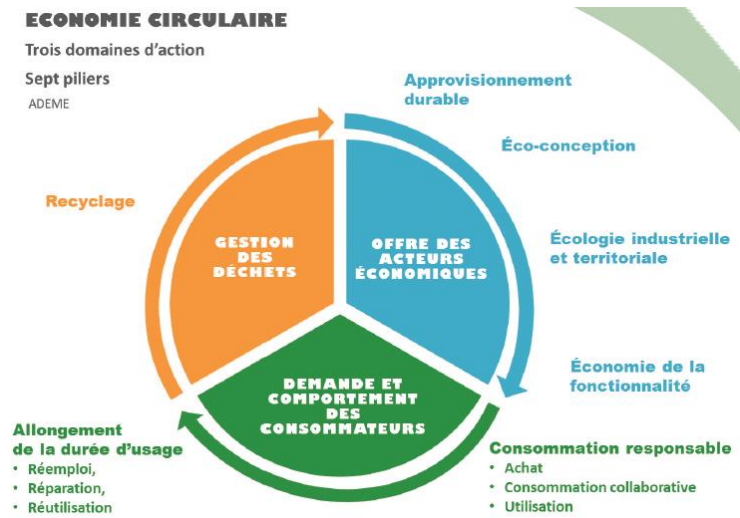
ECONOMIE CIRCULAIRE

Trois domaines d'action

Sept piliers

ADEME

Approvisionnement durable

Éco-conception

Écologie industrielle et territoriale

Économie de la fonctionnalité

Recyclage

GESTION DES DÉCHETS

OFFRE DES ACTEURS ÉCONOMIQUES

DEMANDE ET COMPORTEMENT DES CONSOMMATEURS

Allongement de la durée d'usage
• Réemploi,
• Réparation,
• Réutilisation

Consommation responsable
• Achat
• Consommation collaborative
• Utilisation